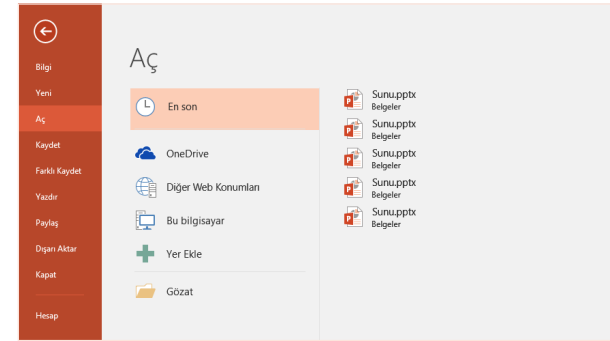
Bilgi
Yeni
Aç
Kaydet
Farklı Kaydet
Yazdır
Paylaş
Dışarı Aktar
Kapat
Hesap

Aç

En son
OneDrive
Diğer Web Konumları
Bu bilgisayar
Yer Ekle
Gözat

Sunu.pptx
Belgeler
Sunu.pptx
Belgeler
Sunu.pptx
Belgeler
Sunu.pptx
Belgeler
Sunu.pptx
Belgeler